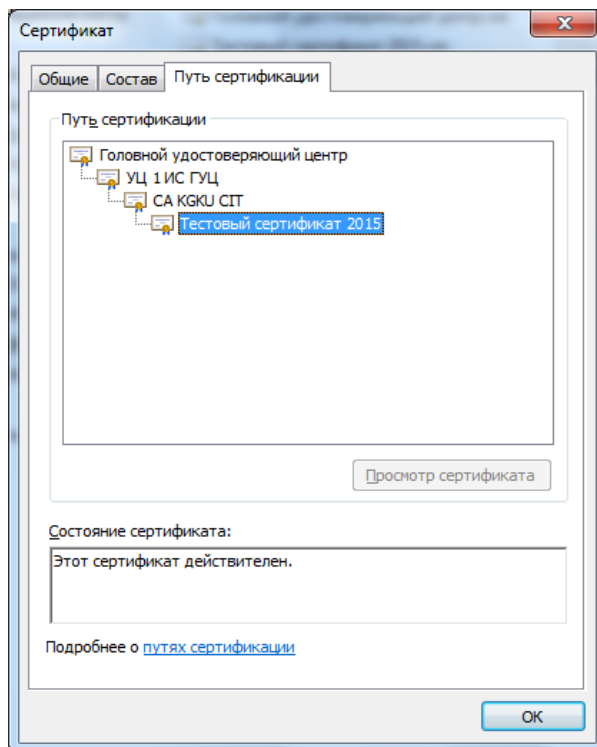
Сертификат

Общие | Состав | Путь сертификации

Путь сертификации

Головной удостоверяющий центр
УЦ 1 ИС ГУЦ
CA KGKU CIT
Тестовый сертификат 2015

Просмотр сертификата

Состояние сертификата:

Этот сертификат действителен.

Подробнее о путях сертификации

OK